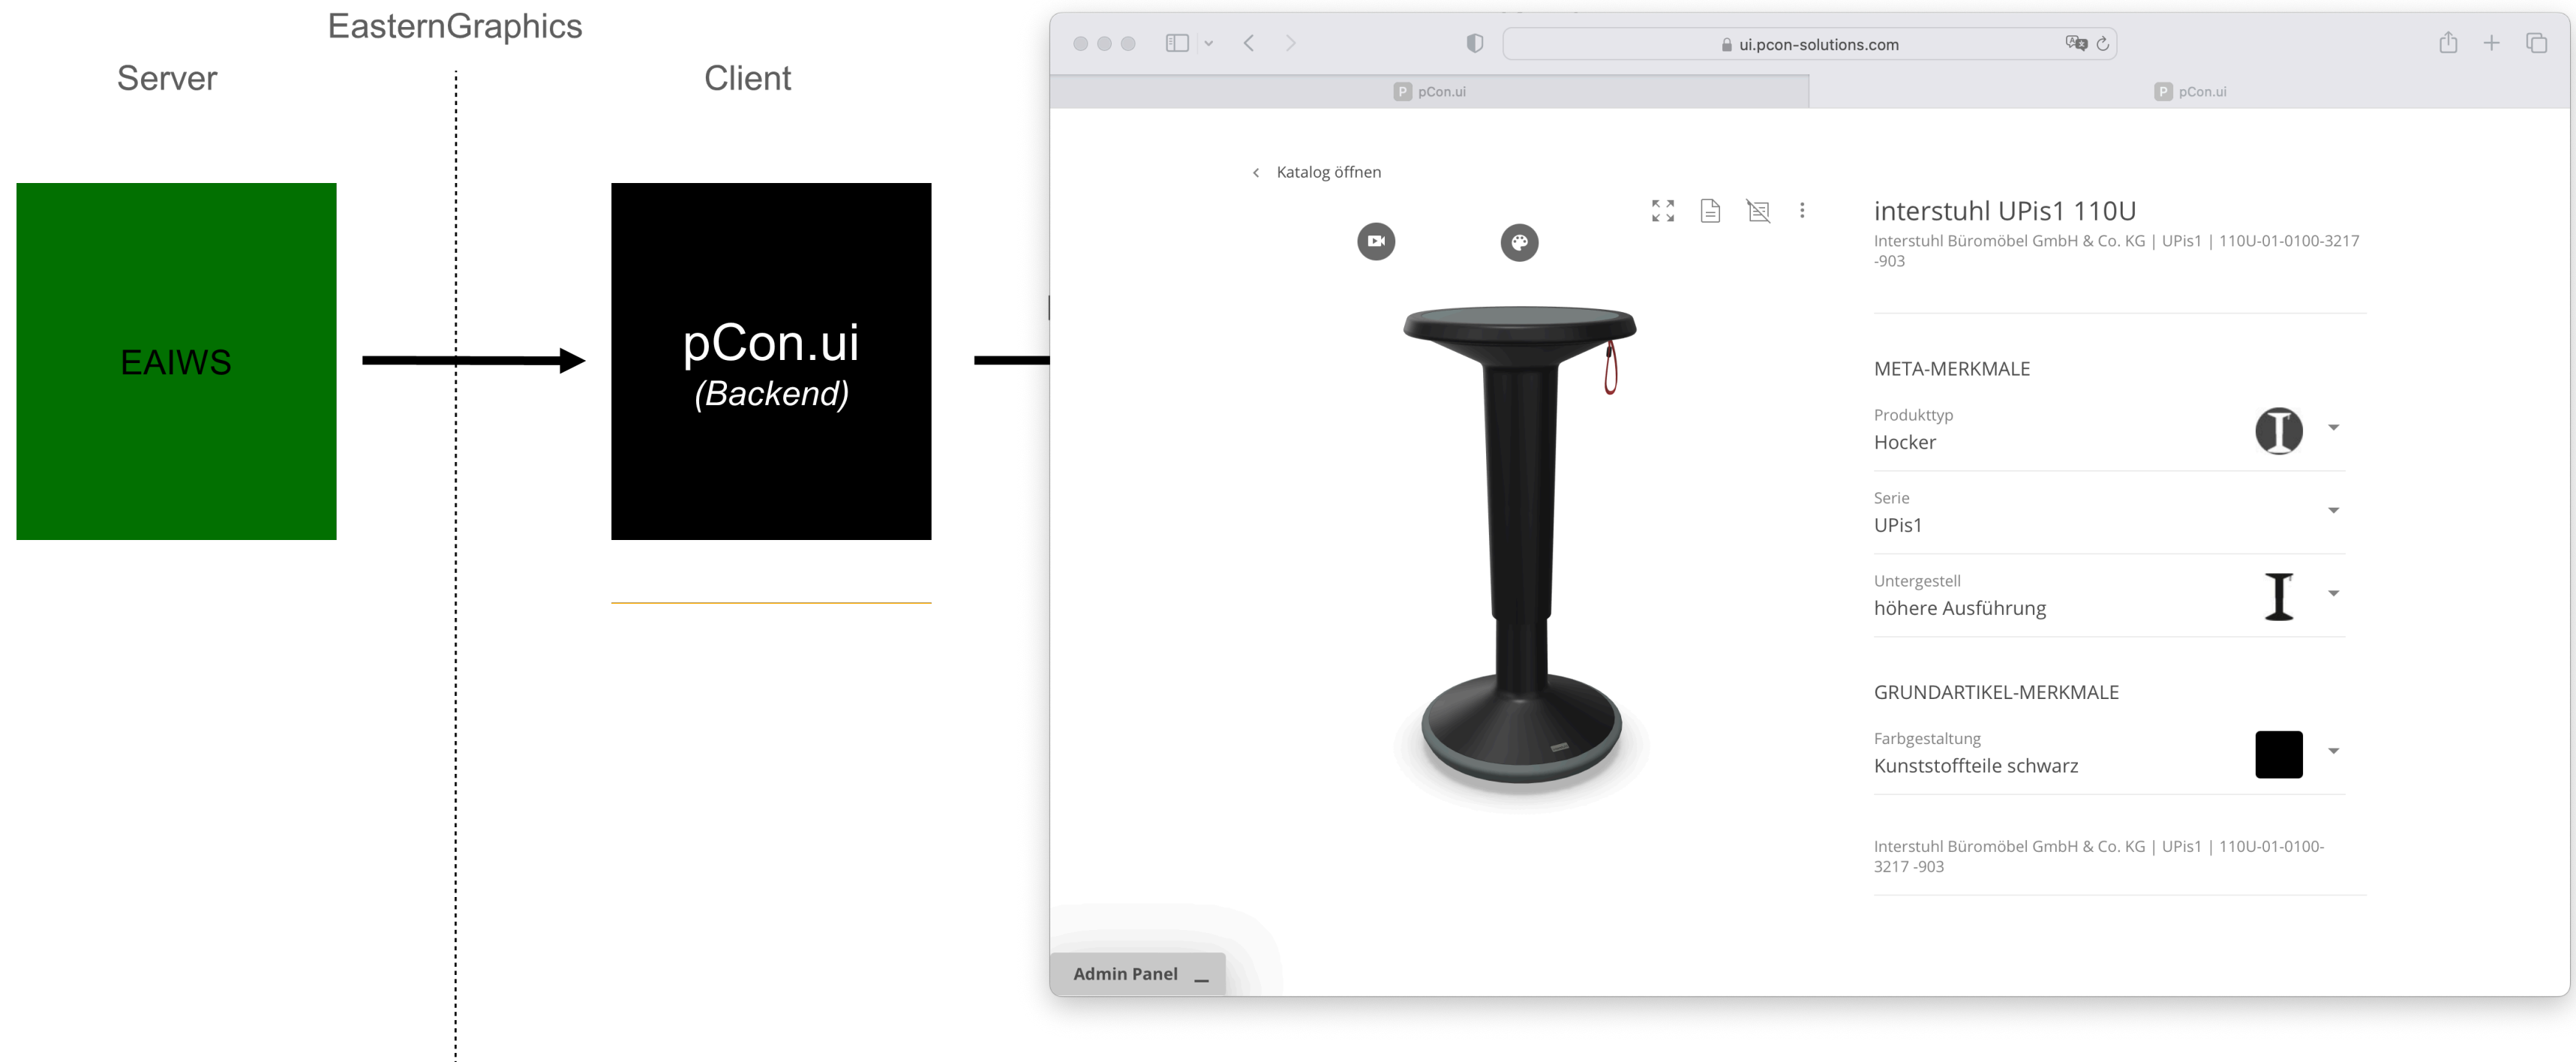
EasternGraphics

Server

Client

EAIWS

pCon.ui
(Backend)

ui.pcon-solutions.com

pCon.ui

pCon.ui

Katalog öffnen

interstuhl UPis1 110U

Interstuhl Büromöbel GmbH & Co. KG | UPis1 | 110U-01-0100-3217 -903

META-MERKMALE

Produkttyp
Hocker

Serie
UPis1

Untergestell
höhere Ausführung

GRUNDARTIKEL-MERKMALE

Farbgestaltung
Kunststoffteile schwarz

Interstuhl Büromöbel GmbH & Co. KG | UPis1 | 110U-01-0100-3217 -903

Admin Panel